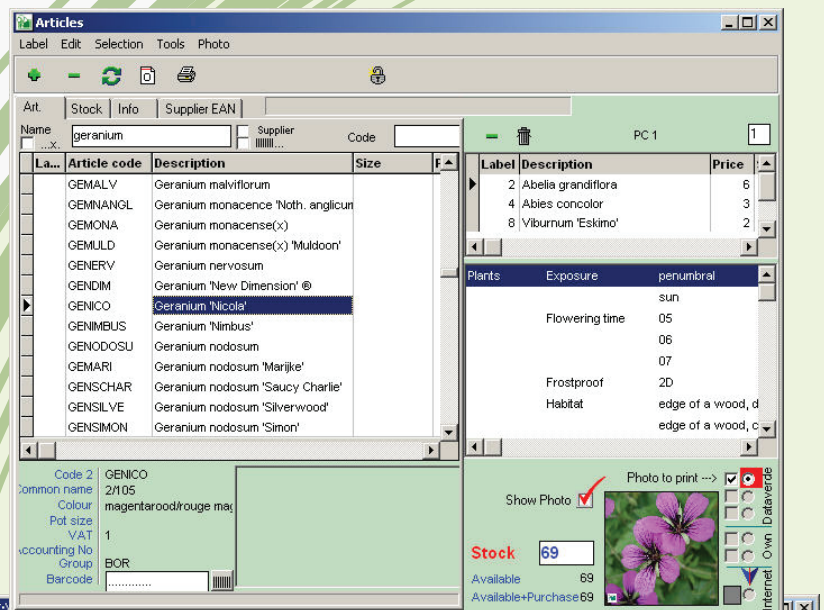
Articles

Label Edit Selection Tools Photo

Art. Stock Info Supplier EAN

Name ...x. geranium Supplier |||||||... Code

| La... | Article code | Description | Size |
|---|---|---|---|
| | GEMALV | Geranium malviflorum | |
| | GEMNANGL | Geranium monacence 'Noth. anglicum | |
| | GEMONA | Geranium monacense(x) | |
| | GEMULD | Geranium monacense(x) 'Muldoon' | |
| | GENERV | Geranium nervosum | |
| | GENDIM | Geranium 'New Dimension' ® | |
| | GENICO | Geranium 'Nicola' | |
| | GENIMBUS | Geranium 'Nimbus' | |
| | GENODOSU | Geranium nodosum | |
| | GEMARI | Geranium nodosum 'Marijke' | |
| | GENSCHAR | Geranium nodosum 'Saucy Charlie' | |
| | GENSILVE | Geranium nodosum 'Silverwood' | |
| | GENSIMON | Geranium nodosum 'Simon' | |

PC 1 1

| Label | Description | Price |
|---|---|---|
| 2 | Abelia grandiflora | 6 |
| 4 | Abies concolor | 3 |
| 8 | Viburnum 'Eskimo' | 2 |

| Plants | Exposure | penumbral |
|---|---|---|
| | | sun |
| | Flowering time | 05 |
| | | 06 |
| | | 07 |
| | Frostproof | 2D |
| | Habitat | edge of a wood, d |
| | | edge of a wood, c |

Code 2 GENICO
Common name 2/105
Colour magentarood/rouge ma
Pot size
VAT 1
Accounting No
Group BOR
Barcode .............

Photo to print --->
Show Photo
Dataverde
Own
Internet

Stock 69
Available 69
Available+Purchase 69